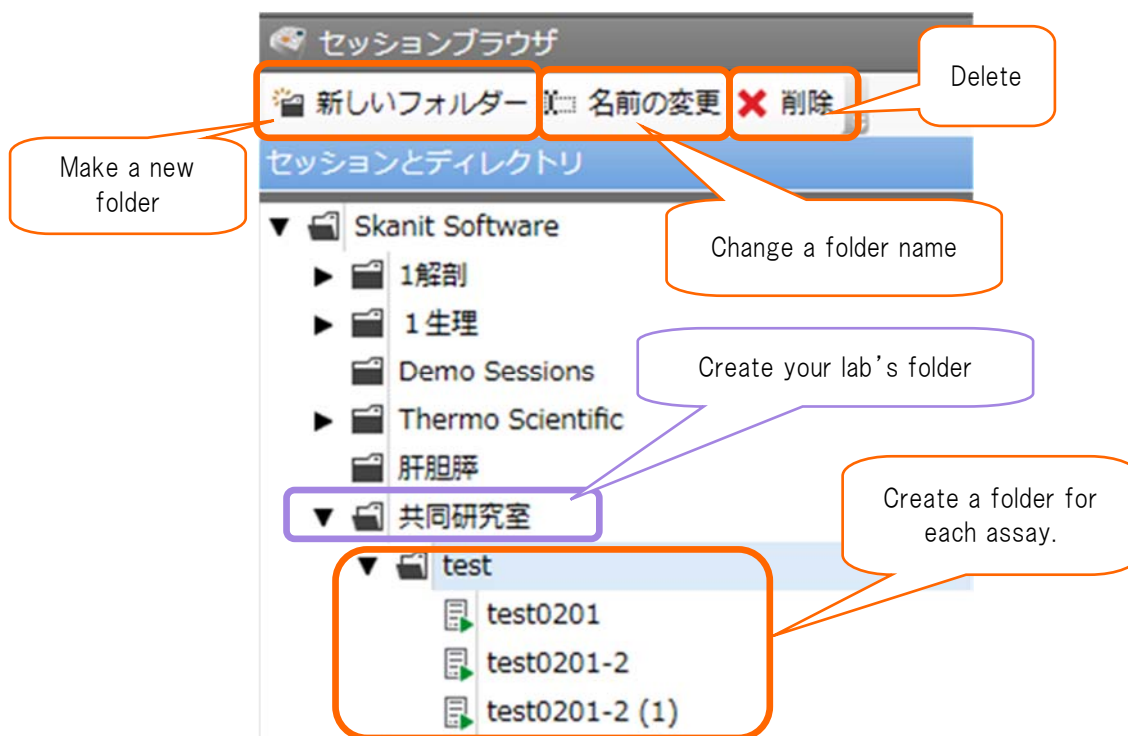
セッションブラウザ

新しいフォルダー 名前の変更 削除

Delete

Make a new folder

セッションとディレクトリ

Change a folder name

Skanit Software
1解剖
１生理
Demo Sessions
Thermo Scientific
肝胆膵
共同研究室
test
test0201
test0201-2
test0201-2 (1)

Create your lab's folder

Create a folder for each assay.